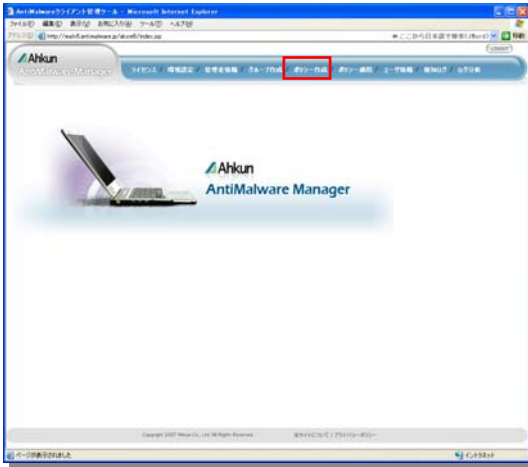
AntiMalwareクライアント管理ツール - Microsoft Internet Explorer

ファイル(F) 編集(E) 表示(V) お気に入り(A) ツール(T) ヘルプ(H)

アドレス(D) http://mahf.antimalware.jp/akum6/index.asp

ここから日本語で検索(Kanji)

LOGOUT

Ahkun

AntiMalware Manager

ライセンス / 環境設定 / 管理者情報 / グループ作成 / ポリシー作成 / ポリシー適用 / ユーザ情報 / 操作ログ / ログ分析

Ahkun

AntiMalware Manager

Copyright 2007 Ahkun Co., Ltd. All Rights Reserved.

当サイトについて | プライバシーポリシー

ページが表示されました

インターネット